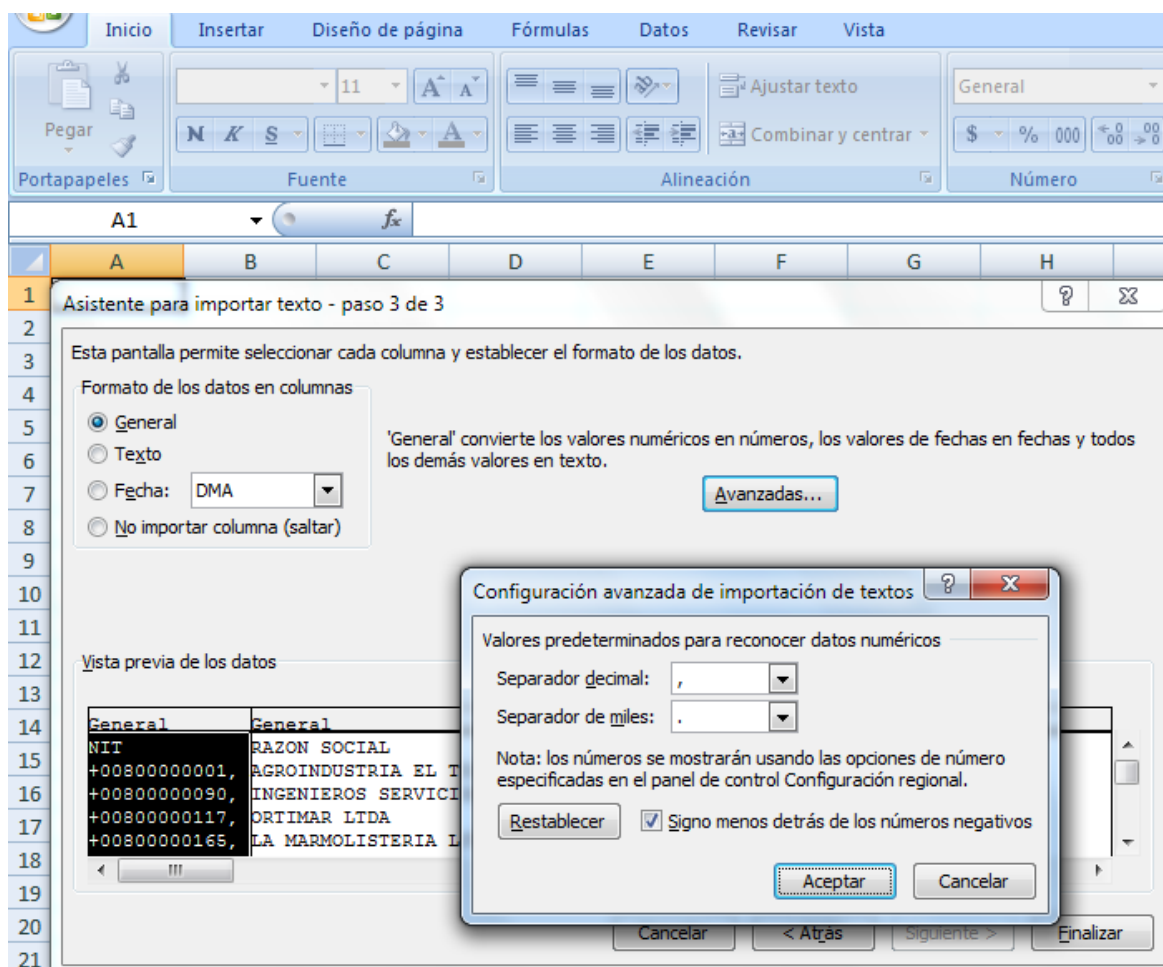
Inicio Insertar Diseño de página Fórmulas Datos Revisar Vista

Pegar
Portapapeles

11
N K S
Fuente

Ajustar texto
Combinar y centrar
Alineación

General
$ % 000
Número

A1
$f_x$

A B C D E F G H

1 2 3 4 5 6 7 8 9 10 11 12 13 14 15 16 17 18 19 20 21

Asistente para importar texto - paso 3 de 3

Esta pantalla permite seleccionar cada columna y establecer el formato de los datos.

Formato de los datos en columnas
General
Texto
Fecha: DMA
No importar columna (saltar)

'General' convierte los valores numéricos en números, los valores de fechas en fechas y todos los demás valores en texto.

Avanzadas...

Vista previa de los datos

| General | General |
|---|---|
| NIT | RAZON SOCIAL |
| +00800000001, | AGROINDUSTRIA EL T |
| +00800000090, | INGENIEROS SERVICI |
| +00800000117, | ORTIMAR LTDA |
| +00800000165, | LA MARMOLISTERIA L |

Cancelar < Atrás Siguiente > Finalizar

Configuración avanzada de importación de textos

Valores predeterminados para reconocer datos numéricos
Separador decimal: ,
Separador de miles: .

Nota: los números se mostrarán usando las opciones de número especificadas en el panel de control Configuración regional.

Restablecer
Signo menos detrás de los números negativos

Aceptar Cancelar